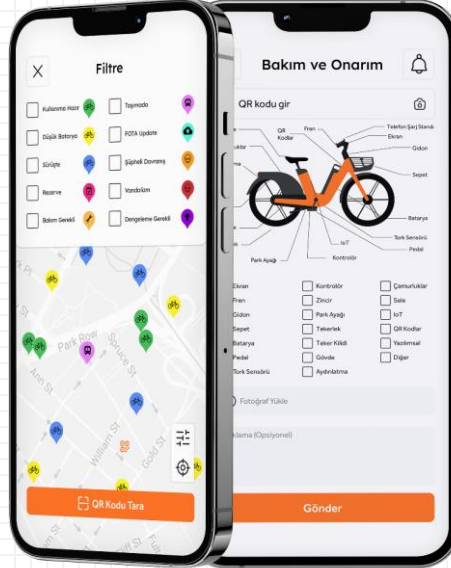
Filtre

Kullanıma Hazır
Taşınıyor
Düşük Batarya
FOTA Update
Sürüşte
Şüpheli Davranış
Rezerve
Vandalizm
Bakım Gerekli
Dengeleme Gerekli

Park Row
Spruce St
Ann St
William St
Gold St

QR Kodu Tara

Bakım ve Onarım

QR kodu gir

QR Kodlar
Fren
Telefon Şarj Standı
Ekran
Gidon
Sepet
Batarya
Tork Sensörü
Pedal
IoT
Kontrolör
Park Ayağı

Ekran
Kontrolör
Çamurluklar
Fren
Zincir
Sele
Gidon
Park Ayağı
IoT
Sepet
Tekerlek
QR Kodlar
Batarya
Teker Kilidi
Yazılımsal
Pedal
Gövde
Diğer
Tork Sensörü
Aydınlatma

Fotoğraf Yükle

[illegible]klama (Opsiyonel)

Gönder